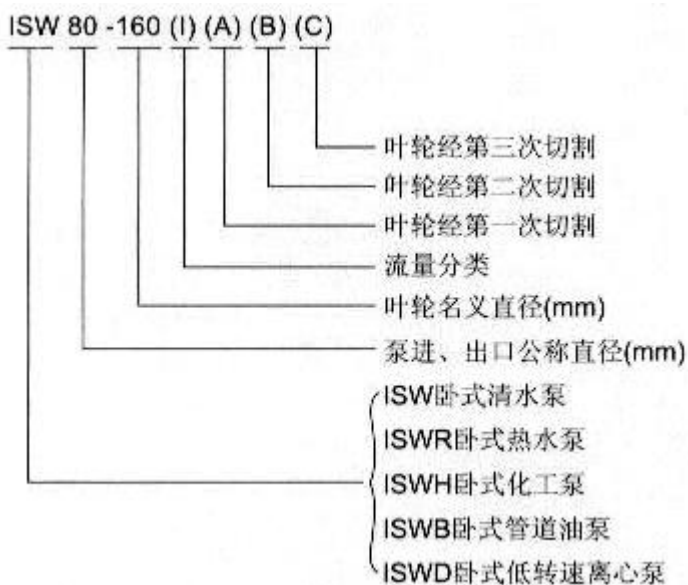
ISW 80 -160 (I) (A) (B) (C)

叶轮经第三次切割
叶轮经第二次切割
叶轮经第一次切割
流量分类
叶轮名义直径(mm)
泵进、出口公称直径(mm)
ISW卧式清水泵
ISWR卧式热水泵
ISWH卧式化工泵
ISWB卧式管道油泵
ISWD卧式低转速离心泵